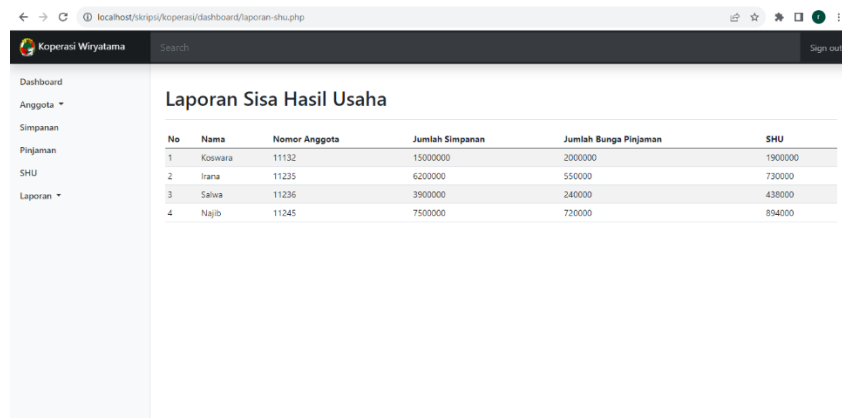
localhost/skripsi/koperasi/dashboard/laporan-shu.php

Koperasi Wiryatama

Search

Sign out

Dashboard

Anggota ▾

Simpanan

Pinjaman

SHU

Laporan ▾

Laporan Sisa Hasil Usaha

| No | Nama | Nomor Anggota | Jumlah Simpanan | Jumlah Bunga Pinjaman | SHU |
|---|---|---|---|---|---|
| 1 | Koswara | 11132 | 15000000 | 2000000 | 1900000 |
| 2 | Irana | 11235 | 6200000 | 550000 | 730000 |
| 3 | Salwa | 11236 | 3900000 | 240000 | 438000 |
| 4 | Najib | 11245 | 7500000 | 720000 | 894000 |